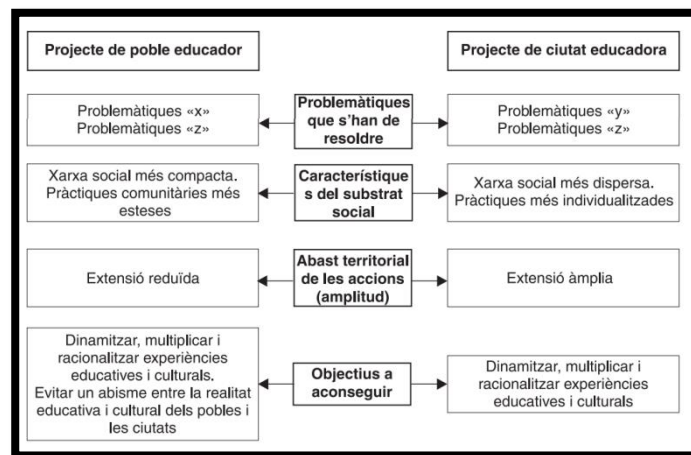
Projecte de poble educador

Projecte de ciutat educadora

Problemàtiques «x»
Problemàtiques «z»

Problemàtiques que s'han de resoldre

Problemàtiques «y»
Problemàtiques «z»

Xarxa social més compacta. Pràctiques comunitàries més esteses

Característiques del substrat social

Xarxa social més dispersa. Pràctiques més individualitzades

Extensió reduïda

Abast territorial de les accions (amplitud)

Extensió àmplia

Dinamitzar, multiplicar i racionalitzar experiències educatives i culturals. Evitar un abisme entre la realitat educativa i cultural dels pobles i les ciutats

Objectius a aconseguir

Dinamitzar, multiplicar i racionalitzar experiències educatives i culturals